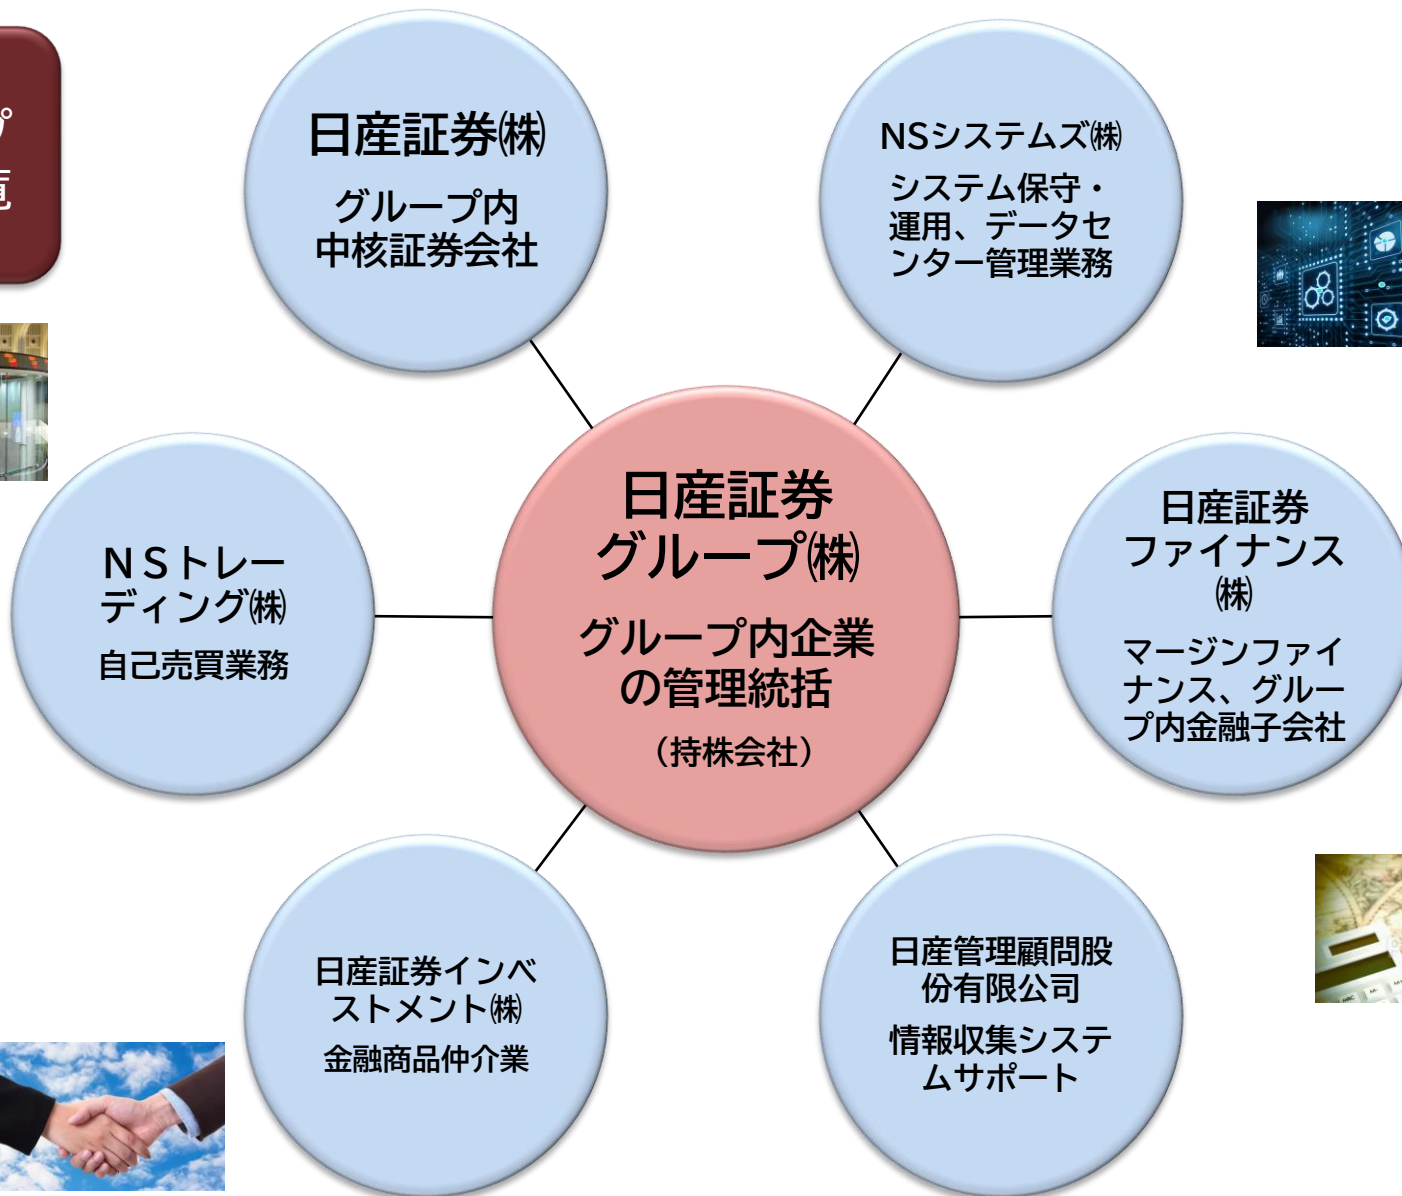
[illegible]

日産証券㈱
グループ内中核証券会社

NSシステムズ㈱
システム保守・運用、データセンター管理業務

NSトレーディング㈱
自己売買業務

日産証券グループ㈱
グループ内企業の管理統括
（持株会社）

日産証券ファイナンス㈱
マージンファイナンス、グループ内金融子会社

日産証券インベストメント㈱
金融商品仲介業

日産管理顧問股份有限公司
情報収集システムサポート